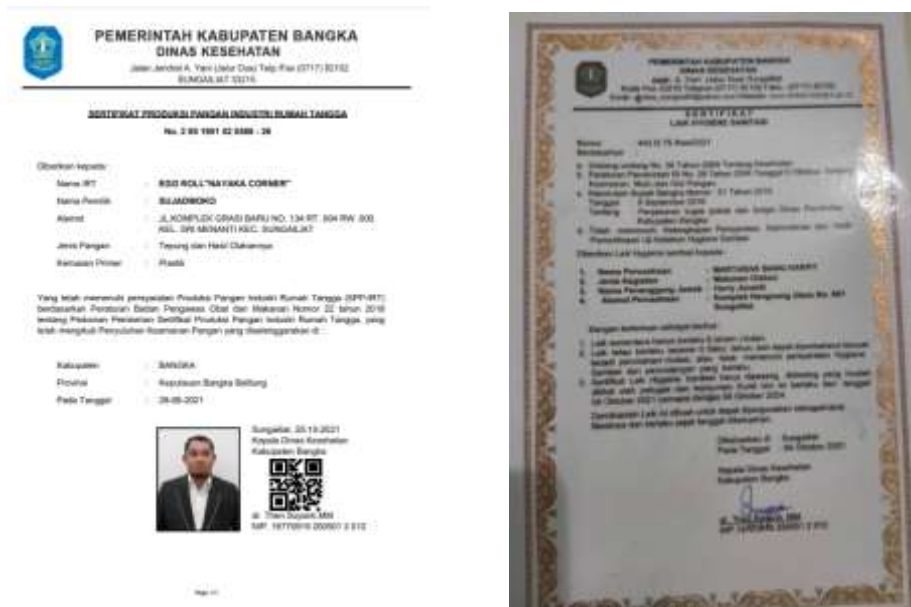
PEMERINTAH KABUPATEN BANGKA
DINAS KESEHATAN
Jalan Jenderal A. Yani (Jalur Dua) Telp/Fax (0717) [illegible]
SUNGAILIAT 33215

SERTIFIKAT PRODUKSI PANGAN INDUSTRI RUMAH TANGGA
No. 2 05 1901 02 0566 - 26

Diberikan kepada:
Nama IRT : EGG ROLL "NAYAKA CORNER"
Nama Pemilik : SUJADMOKO
Alamat : JL.KOMPLEK GRIAS BARU NO. 134 RT. 004 RW. 000 KEL. SRI MENANTI KEC. SUNGAILIAT
Jenis Pangan : Tepung dan Hasil Olahannya
Kemasan Primer : Plastik

Yang telah memenuhi persyaratan Produksi Pangan Industri Rumah Tangga (SPP-IRT) berdasarkan Peraturan Badan Pengawas Obat dan Makanan Nomor 22 tahun 2018 tentang Pedoman Pemberian Sertifikat Produksi Pangan Industri Rumah Tangga, yang telah mengikuti Penyuluhan Keamanan Pangan yang diselenggarakan di :

Kabupaten : BANGKA
Provinsi : Kepulauan Bangka Belitung
Pada Tanggal : 28-09-2021

Sungailiat, 20-10-2021
Kepala Dinas Kesehatan
Kabupaten Bangka

dr. Then Suyanti, MM
NIP. 19770616 200501 2 012

Page 1/1

PEMERINTAH KABUPATEN BANGKA
DINAS KESEHATAN
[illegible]

SERTIFIKAT
LAIK HYGIENE SANITASI

Nomor : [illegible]
Berdasarkan :
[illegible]

Diberikan Laik Hygiene sanitasi kepada :
1. Nama Perusahaan : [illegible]
2. Jenis Kegiatan : Makanan Olahan
3. Nama Penanggung Jawab : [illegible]
4. Alamat Perusahaan : Komplek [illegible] No. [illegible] Sungailiat

Dengan ketentuan sebagai berikut :
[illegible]

Ditetapkan di : Sungailiat
Pada Tanggal : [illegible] Oktober 2021

Kepala Dinas Kesehatan
Kabupaten Bangka

dr. Then Suyanti, MM
NIP. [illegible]